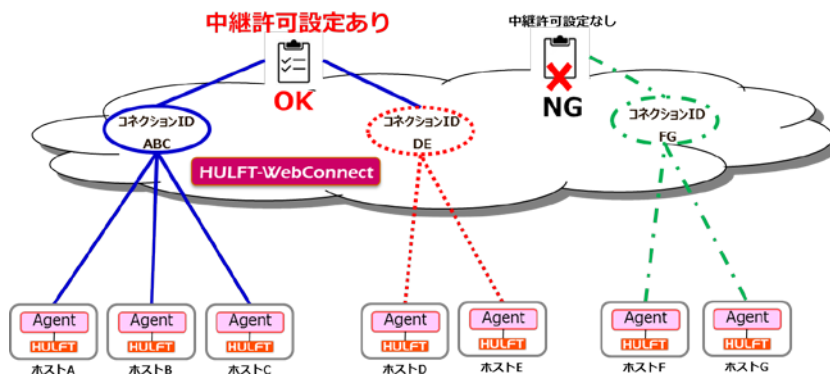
中継許可設定あり

OK

中継許可設定なし

NG

コネクションID
ABC

コネクションID
DE

コネクションID
FG

HULFT-WebConnect

Agent
HULFT
ホストA

Agent
HULFT
ホストB

Agent
HULFT
ホストC

Agent
HULFT
ホストD

Agent
HULFT
ホストE

Agent
HULFT
ホストF

Agent
HULFT
ホストG